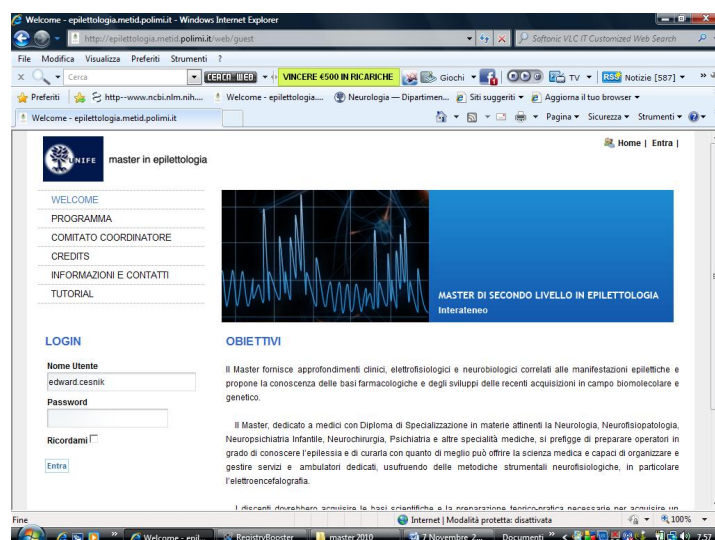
Welcome - epilettologia.metid.polimi.it - Windows Internet Explorer

http://epilettologia.metid.polimi.it/web/guest

Softonic VLC IT Customized Web Search

File Modifica Visualizza Preferiti Strumenti ?

Cerca

CERCA WEB

VINCERE €500 IN RICARICHE

Giochi

TV

Notizie [587]

Preferiti

http---www.ncbi.nlm.nih....

Welcome - epilettologia....

Neurologia — Dipartimen...

Siti suggeriti

Aggiorna il tuo browser

Welcome - epilettologia.metid.polimi.it

Pagina Sicurezza Strumenti

UNIFE master in epilettologia

Home | Entra |

WELCOME

PROGRAMMA

COMITATO COORDINATORE

CREDITS

INFORMAZIONI E CONTATTI

TUTORIAL

MASTER DI SECONDO LIVELLO IN EPILETTOLOGIA
Interateneo

LOGIN

Nome Utente

edward.cesnik

Password

Ricordami

Entra

OBIETTIVI

Il Master fornisce approfondimenti clinici, elettrofisiologici e neurobiologici correlati alle manifestazioni epilettiche e propone la conoscenza delle basi farmacologiche e degli sviluppi delle recenti acquisizioni in campo biomolecolare e genetico.

Il Master, dedicato a medici con Diploma di Specializzazione in materie attinenti la Neurologia, Neurofisiopatologia, Neuropsichiatria Infantile, Neurochirurgia, Psichiatria e altre specialità mediche, si prefigge di preparare operatori in grado di conoscere l'epilessia e di curarla con quanto di meglio può offrire la scienza medica e capaci di organizzare e gestire servizi e ambulatori dedicati, usufruendo delle metodiche strumentali neurofisiologiche, in particolare l'elettroencefalografia.

I discenti dovrebbero acquisire le basi scientifiche e la preparazione teorico-pratica necessarie per acquisire un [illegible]

Fine

Internet | Modalità protetta: disattivata

100%

Welcome - epil...

RegistryBooster

master 2010

7 Novembre 2...

Documenti

7.57